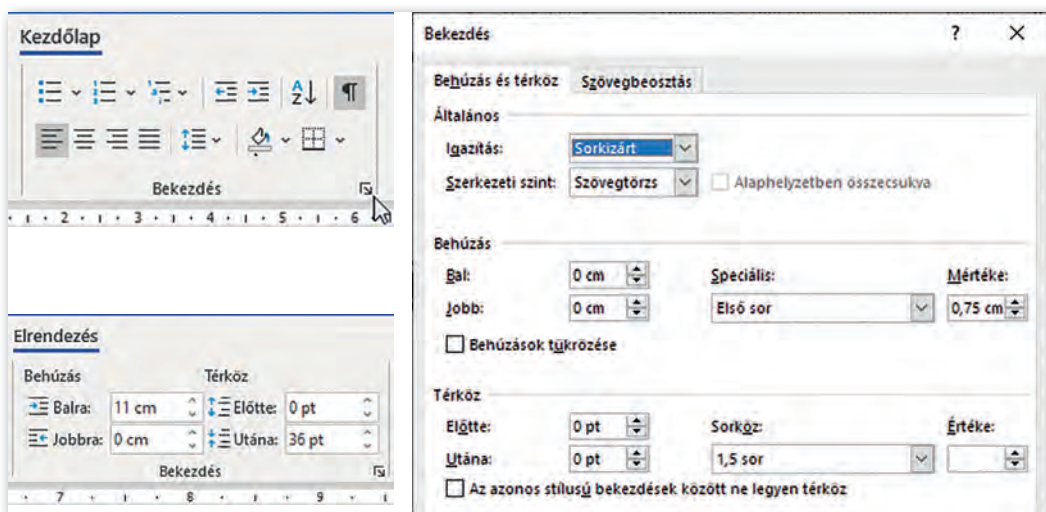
Kezdőlap

Bekezdés

· 2 · · 3 · · 4 · · 5 · · 6

Elrendezés

Behúzás

Térköz

Balra: 11 cm

Előtte: 0 pt

Jobbra: 0 cm

Utána: 36 pt

Bekezdés

7 · · 8 · · 9

Bekezdés

?

×

Behúzás és térköz

Szövegbeosztás

Általános

Igazítás: Sorkizárt

Szerkezeti szint: Szövegtörzs

Alaphelyzetben összecsukva

Behúzás

Bal: 0 cm

Speciális:

Mértéke:

Jobb: 0 cm

Első sor

0,75 cm

Behúzások tükrözése

Térköz

Előtte: 0 pt

Sorköz:

Értéke:

Utána: 0 pt

1,5 sor

Az azonos stílusú bekezdések között ne legyen térköz